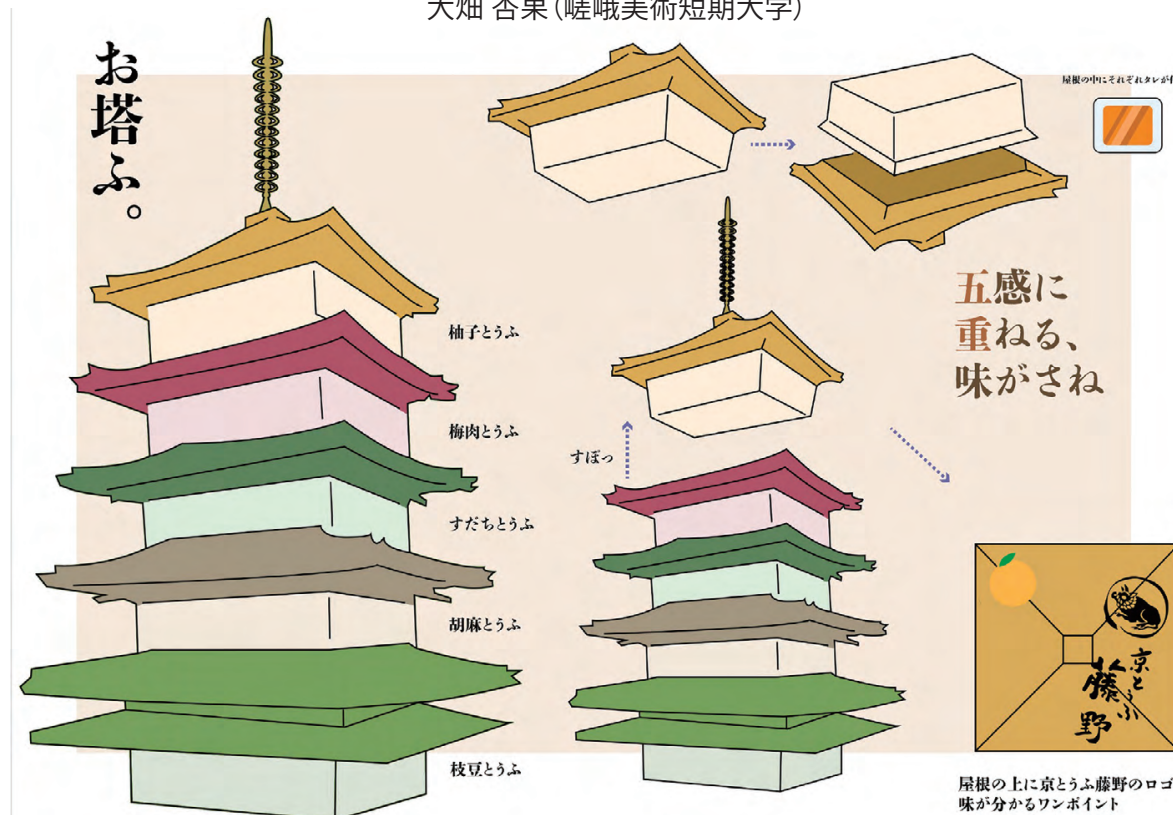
大畑 杏果（嵯峨美術短期大学）

お塔ふ。

屋根の中にそれぞれタレが付

五感に
重ねる、
味がさね

柚子とうふ

梅肉とうふ

すだちとうふ

胡麻とうふ

枝豆とうふ

すぽっ

京とうふ
藤野

屋根の上に京とうふ藤野のロゴ
味が分かるワンポイント